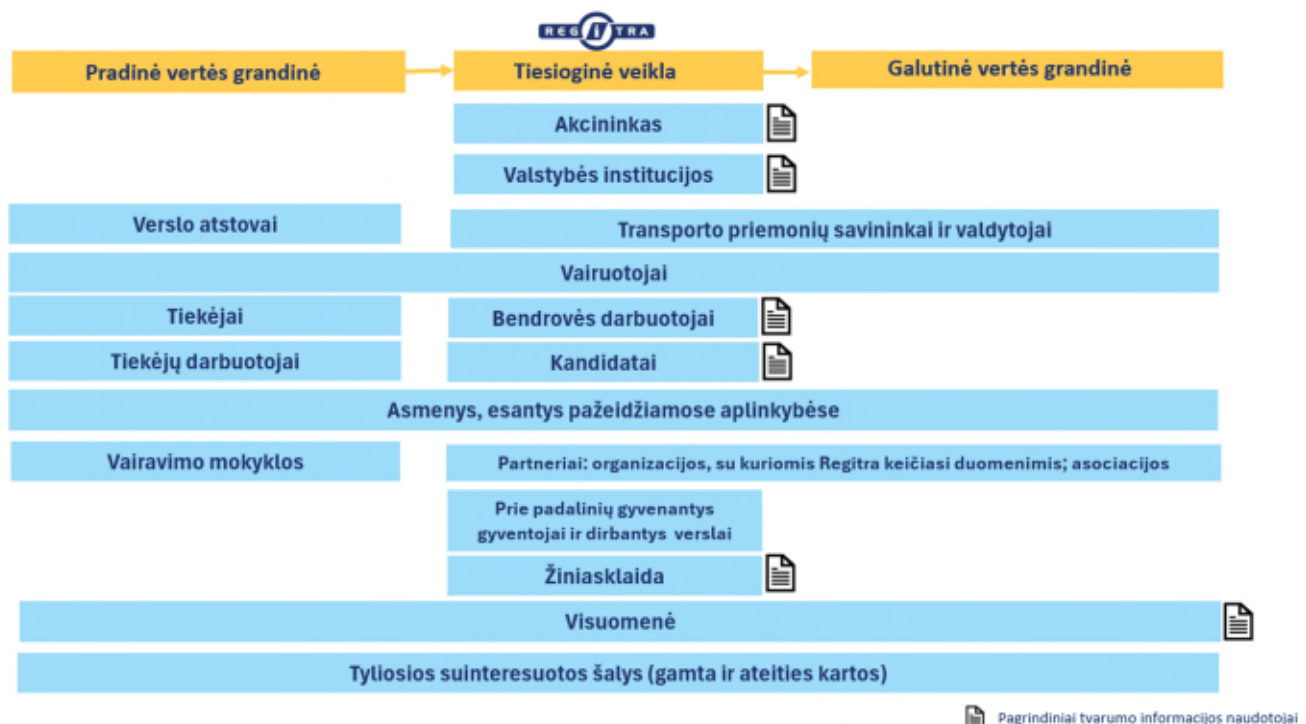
REGITRA

Pradinė vertės grandinė

Tiesioginė veikla

Galutinė vertės grandinė

Akcininkas

Valstybės institucijos

Verslo atstovai

Transporto priemonių savininkai ir valdytojai

Vairuotojai

Tiekėjai

Bendrovės darbuotojai

Tiekėjų darbuotojai

Kandidatai

Asmenys, esantys pažeidžiamose aplinkybėse

Vairavimo mokyklos

Partneriai: organizacijos, su kuriomis Regitra keičiasi duomenimis; asociacijos

Prie padalinių gyvenantys gyventojai ir dirbantys verslai

Žiniasklaida

Visuomenė

Tyliosios suinteresuotos šalys (gamta ir ateities kartos)

Pagrindiniai tvarumo informacijos naudotojai